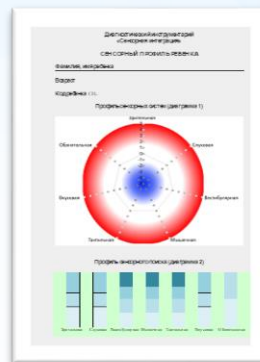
Диагностический инструментарий «Сенсорная интеграция»

СЕНСОРНЫЙ ПРОФИЛЬ РЕБЕНКА

Фамилия, имя ребенка

Возраст

Код ребенка

Профиль сенсорных систем (диаграмма 1)

Зрительная

Слуховая

Вестибулярная

Мышечная

Тактильная

Вкусовая

Обонятельная

Профиль сенсорного поиска (диаграмма 2)

Зрительная Слуховая Вестибулярная Мышечная Тактильная Вкусовая Обонятельная